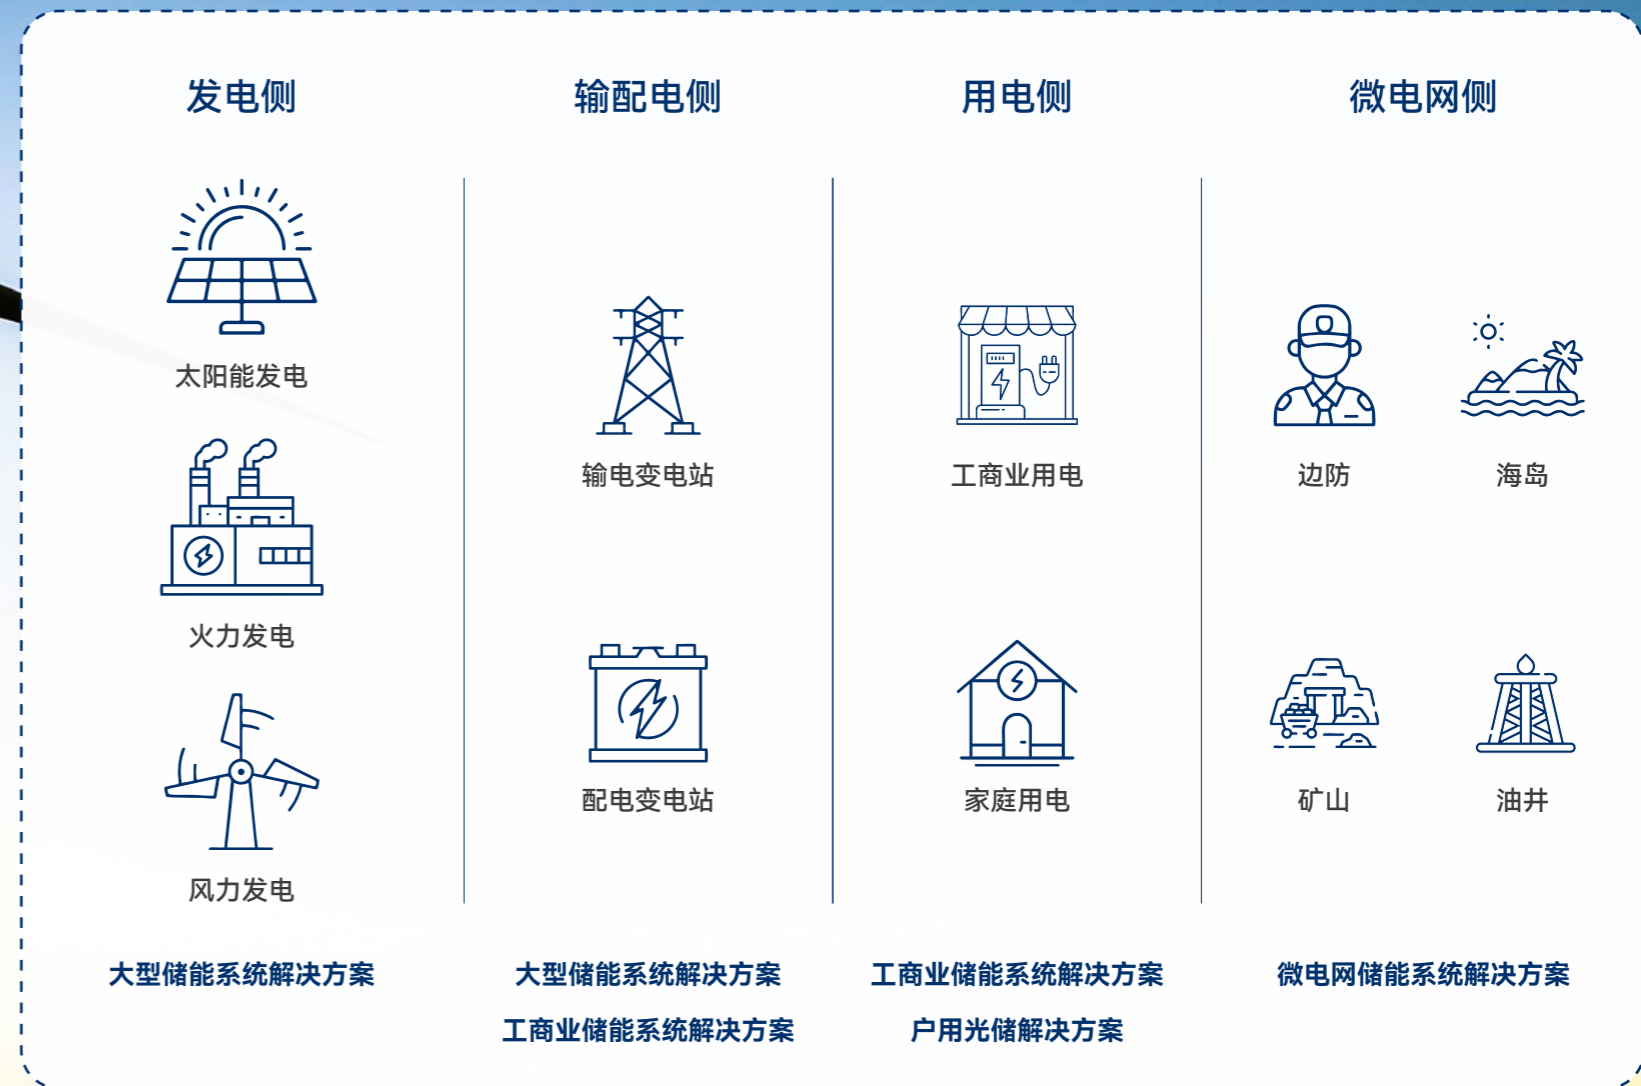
发电侧

太阳能发电

火力发电

风力发电

大型储能系统解决方案

输配电侧

输电变电站

配电变电站

大型储能系统解决方案

工商业储能系统解决方案

用电侧

工商业用电

家庭用电

工商业储能系统解决方案

户用光储解决方案

微电网侧

边防

海岛

矿山

油井

微电网储能系统解决方案